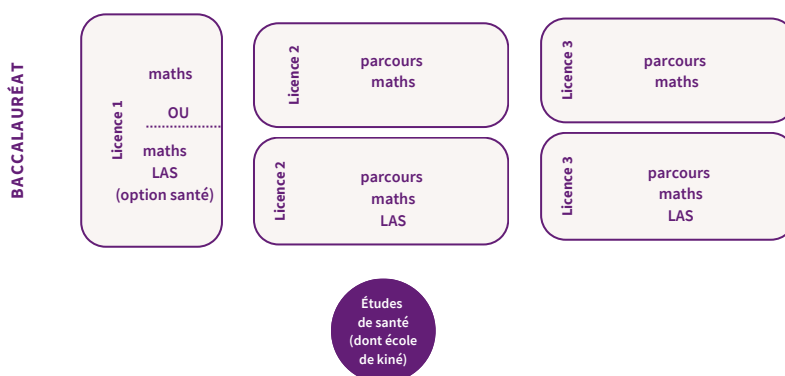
BACCALAURÉAT

Licence 1
maths
OU
maths
LAS
(option santé)

Licence 2
parcours
maths

Licence 2
parcours
maths
LAS

Licence 3
parcours
maths

Licence 3
parcours
maths
LAS

Études
de santé
(dont école
de kiné)